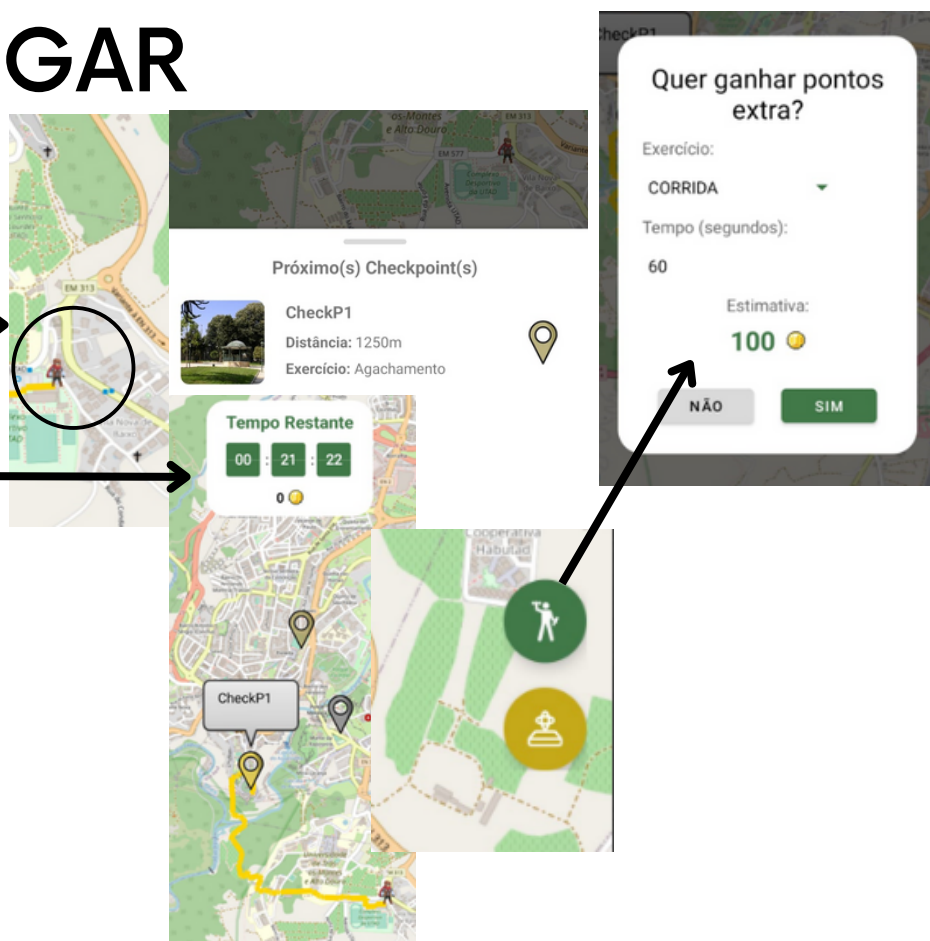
GAR

EM 313

os-Montes e Alto Douro

EM 577

Próximo(s) Checkpoint(s)

CheckP1

Distância: 1250m

Exercício: Agachamento

Tempo Restante

00 : 21 : 22

0

CheckP1

Cooperativa Habitac

heckP1

Quer ganhar pontos extra?

Exercício:

CORRIDA

Tempo (segundos):

60

Estimativa:

100

NÃO

SIM